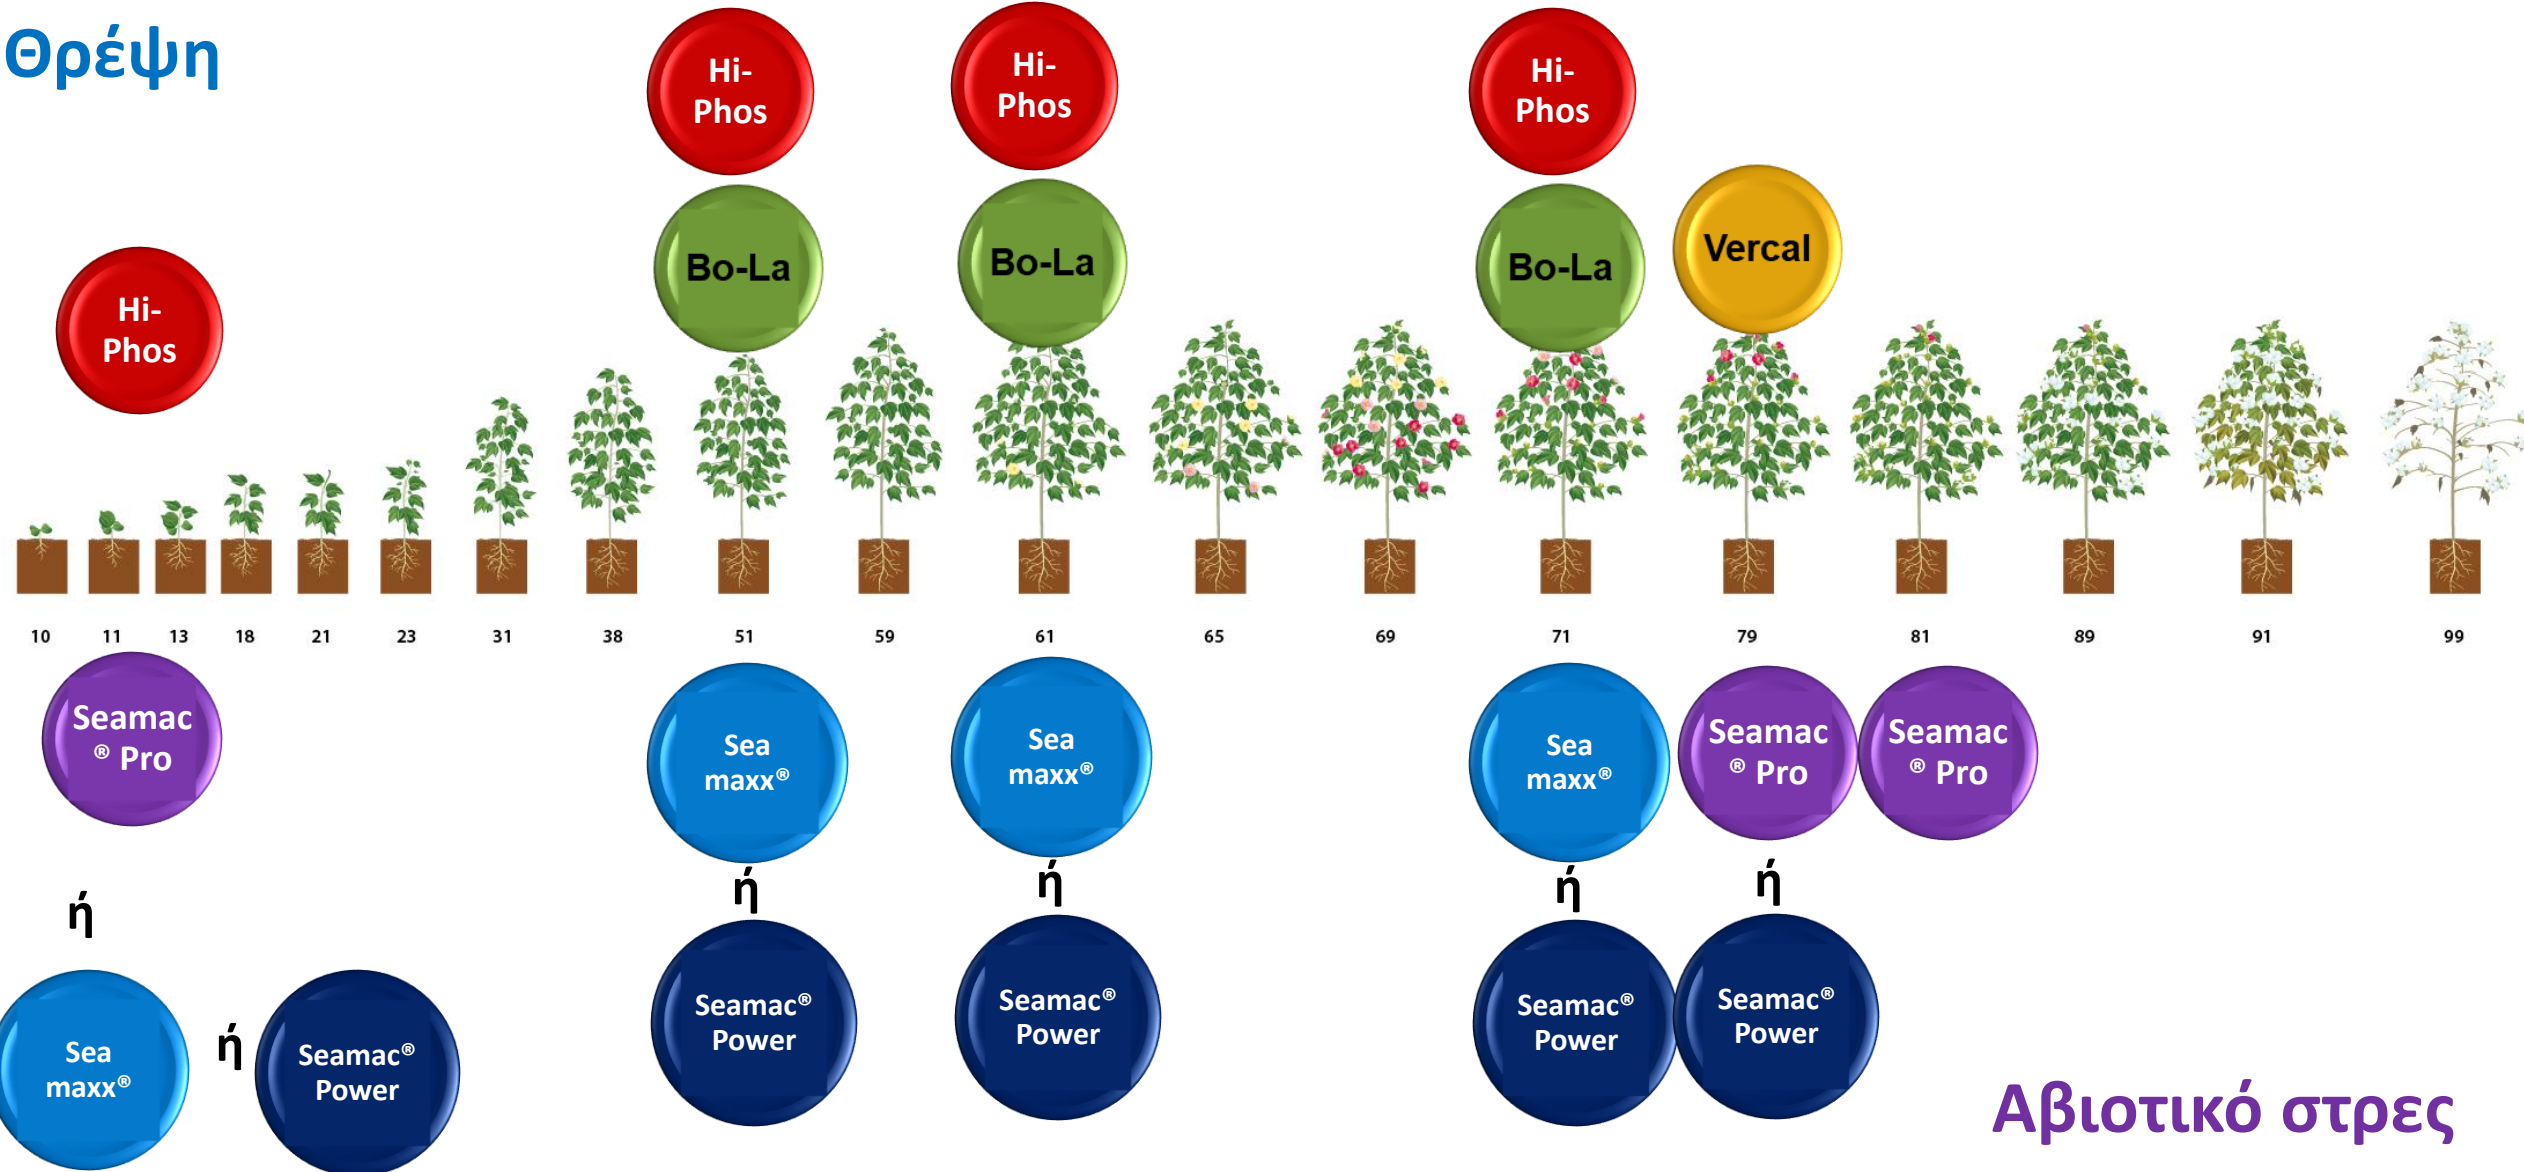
Θρέψη

Hi-Phos

Hi-Phos

Bo-La

Hi-Phos

Bo-La

Hi-Phos

Bo-La

Vercal

10 11 13 18 21 23 31 38 51 59 61 65 69 71 79 81 89 91 99

Seamac® Pro

ή

Sea maxx®

ή

Seamac® Power

Sea maxx®

ή

Seamac® Power

Sea maxx®

ή

Seamac® Power

Sea maxx®

ή

Seamac® Power

Seamac® Pro

ή

Seamac® Power

Seamac® Pro

Αβιοτικό στρες